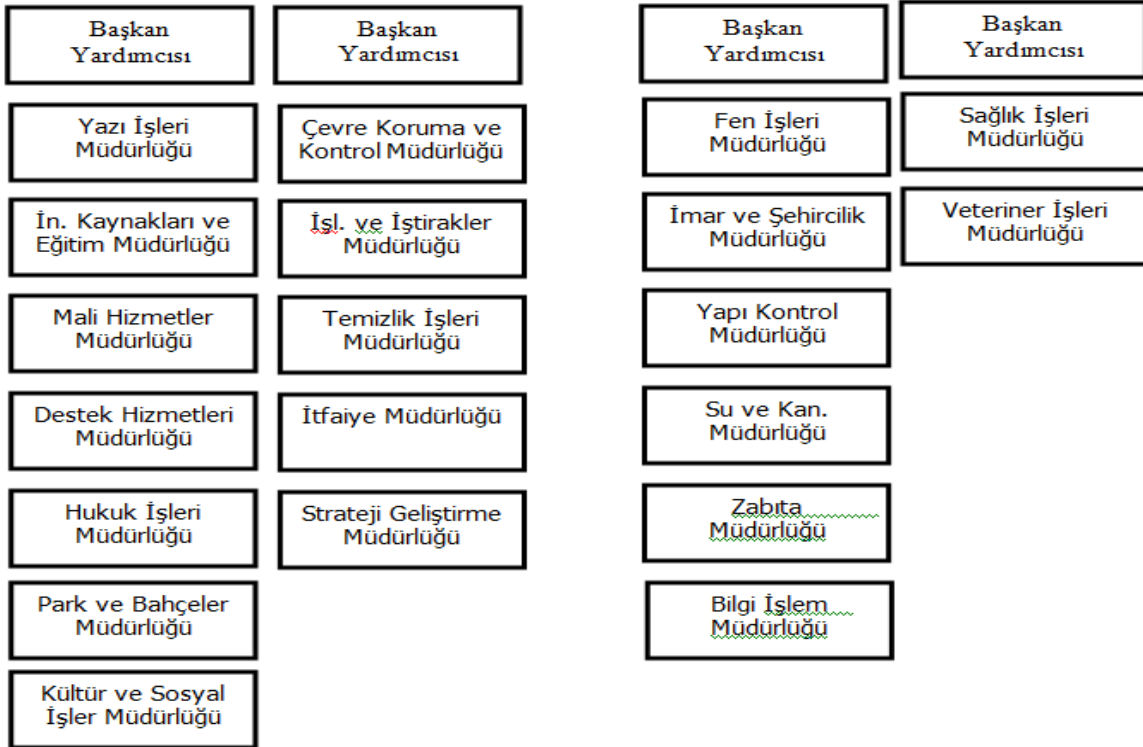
Başkan Yardımcısı

Yazı İşleri Müdürlüğü

İn. Kaynakları ve Eğitim Müdürlüğü

Mali Hizmetler Müdürlüğü

Destek Hizmetleri Müdürlüğü

Hukuk İşleri Müdürlüğü

Park ve Bahçeler Müdürlüğü

Kültür ve Sosyal İşler Müdürlüğü

Başkan Yardımcısı

Çevre Koruma ve Kontrol Müdürlüğü

İşl. ve İştirakler Müdürlüğü

Temizlik İşleri Müdürlüğü

İtfaiye Müdürlüğü

Strateji Geliştirme Müdürlüğü

Başkan Yardımcısı

Fen İşleri Müdürlüğü

İmar ve Şehircilik Müdürlüğü

Yapı Kontrol Müdürlüğü

Su ve Kan. Müdürlüğü

Zabıta Müdürlüğü

Bilgi İşlem Müdürlüğü

Başkan Yardımcısı

Sağlık İşleri Müdürlüğü

Veteriner İşleri Müdürlüğü